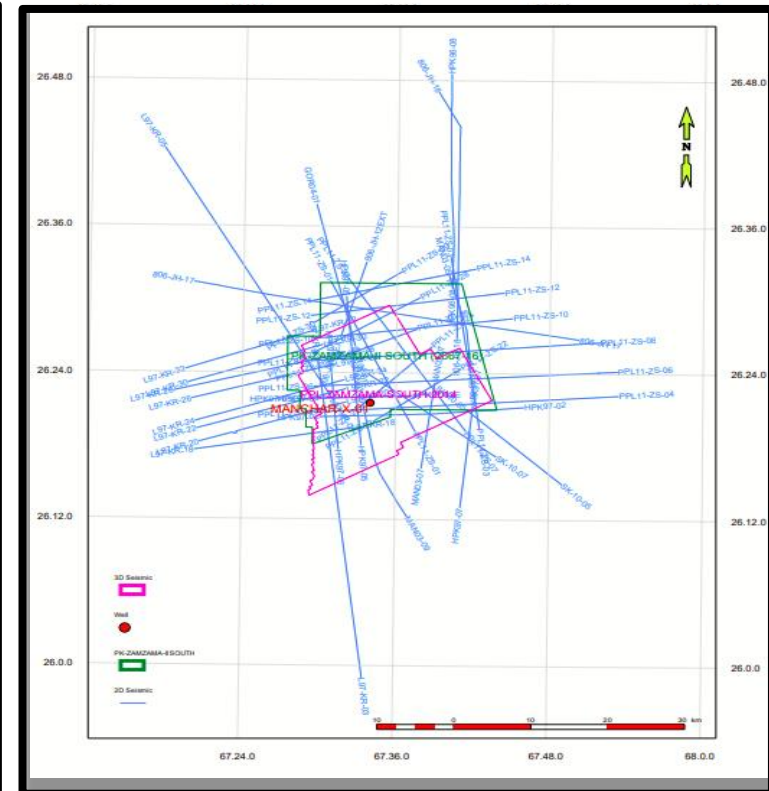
26.48.0
26.36.0
26.24.0
26.12.0
26.0.0
26.48.0
26.36.0
26.24.0
26.12.0
26.0.0
N
L97-KR-05
806-JH-18
806-JH-17
GD9604-01
806-JH-12EXT
PPL11-ZS-14
PPL11-ZS-12
PPL11-ZS-10
PPL11-ZS-08
PPL11-ZS-06
PPL11-ZS-04
PPL11-ZS-12
HPK97-02
L97-KR-32
L97-KR-30
L97-KR-28
L97-KR-24
L97-KR-22
L97-KR-20
L97-KR-18
PK-ZAMZAMA-I SOUTH (2007 16)
PPL ZAMZAMA SOUTH 2014
MANGHAR-X-01
SK-10-07
SK-10-05
MAN03-07
MAN03-09
HPK86-07
L97-KR-03
3D Seismic
Well
PK-ZAMZAMA-II SOUTH
2D Seismic
10 0 10 20 30 km
67.24.0
67.36.0
67.48.0
68.0.0